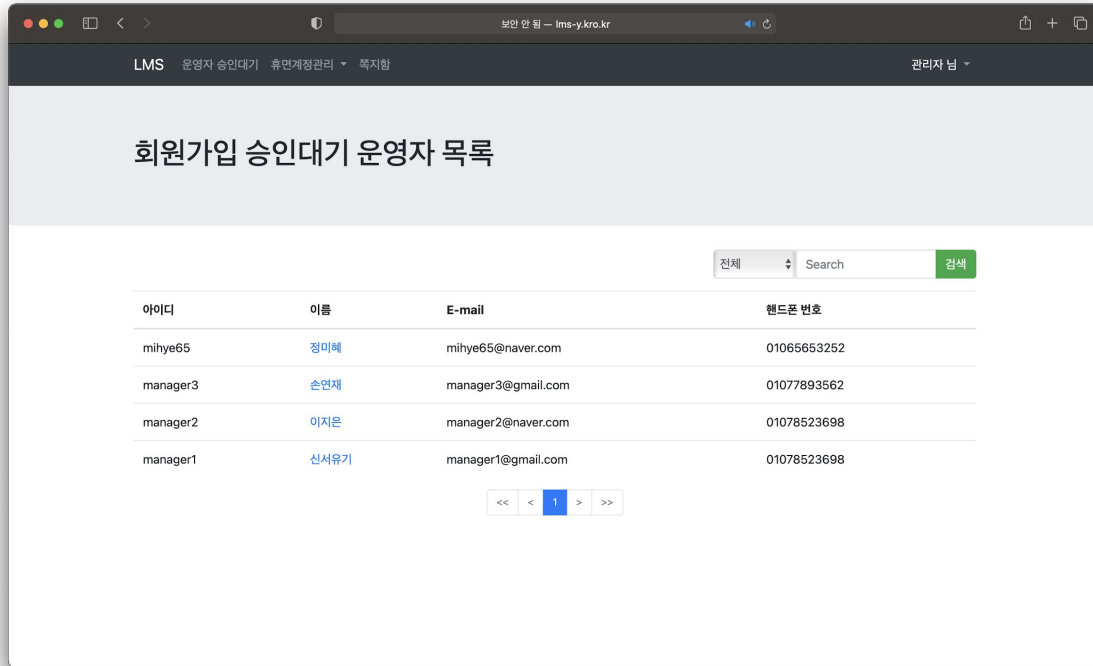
보안 안 됨 — lms-y.kro.kr

LMS 운영자 승인대기 휴면계정관리 쪽지함 관리자 님

회원가입 승인대기 운영자 목록

전체 Search 검색

| 아이디 | 이름 | E-mail | 핸드폰 번호 |
|---|---|---|---|
| mihye65 | 정미혜 | mihye65@naver.com | 01065653252 |
| manager3 | 손연재 | manager3@gmail.com | 01077893562 |
| manager2 | 이지은 | manager2@naver.com | 01078523698 |
| manager1 | 신서유기 | manager1@gmail.com | 01078523698 |

<< < 1 > >>